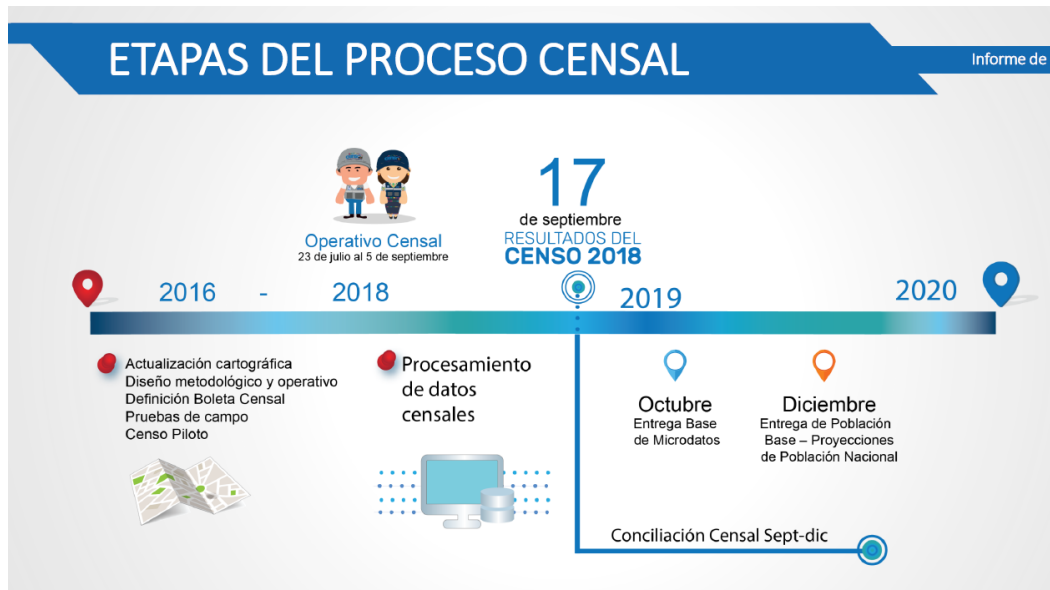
ETAPAS DEL PROCESO CENSAL

Informe de

17
de septiembre
RESULTADOS DEL
CENSO 2018

Operativo Censal
23 de julio al 5 de septiembre

2016 - 2018

2019

2020

Actualización cartográfica
Diseño metodológico y operativo
Definición Boleta Censal
Pruebas de campo
Censo Piloto

Procesamiento de datos censales

Octubre
Entrega Base de Microdatos

Diciembre
Entrega de Población Base – Proyecciones de Población Nacional

Conciliación Censal Sept-dic